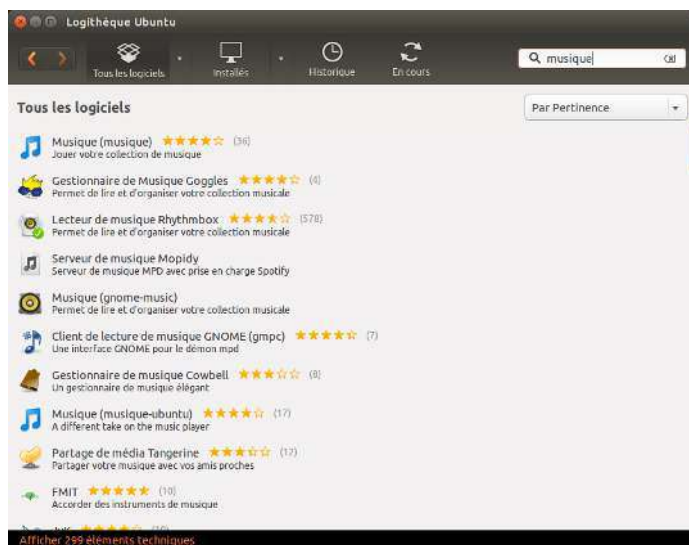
Logithèque Ubuntu

Tous les logiciels
Installés
Historique
En cours

musique

Tous les logiciels

Par Pertinence

Musique (musique) ★★★★☆ (36)
Jouer votre collection de musique

Gestionnaire de Musique Goggles ★★★★☆ (4)
Permet de lire et d'organiser votre collection musicale

Lecteur de musique Rhythmbox ★★★★☆ (578)
Permet de lire et d'organiser votre collection musicale

Serveur de musique Mopidy
Serveur de musique MPD avec prise en charge Spotify

Musique (gnome-music)
Permet de lire et d'organiser votre collection musicale

Client de lecture de musique GNOME (gmpc) ★★★★☆ (7)
Une interface GNOME pour le démon mpd

Gestionnaire de musique Cowbell ★★★☆☆ (8)
Un gestionnaire de musique élégant

Musique (musique-ubuntu) ★★★★☆ (17)
A different take on the music player

Partage de média Tangerine ★★★☆☆ (12)
Partager votre musique avec vos amis proches

FMIT ★★★★★ (10)
Accorder des instruments de musique

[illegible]

Afficher 299 éléments techniques